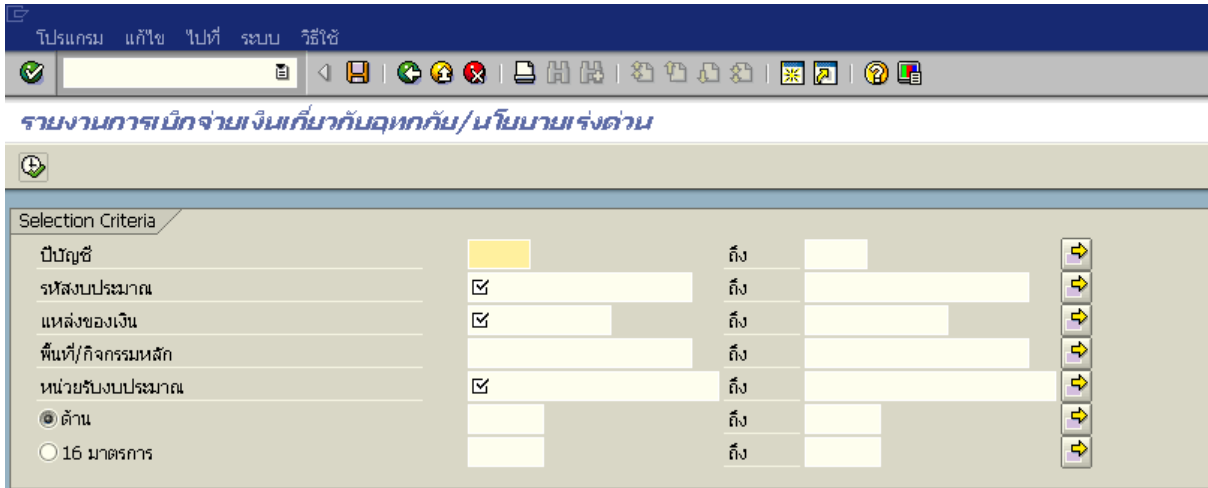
โปรแกรม แก้ไข ไปที่ ระบบ วิธีใช้

รายงานการเบิกจ่ายเงินเกี่ยวกับอุทกภัย/นโยบายเร่งด่วน

Selection Criteria

| | | | |
|---|---|---|---|
| ปีบัญชี | | ถึง | |
| รหัสงบประมาณ | ☑ | ถึง | |
| แหล่งของเงิน | ☑ | ถึง | |
| พื้นที่/กิจกรรมหลัก | | ถึง | |
| หน่วยรับงบประมาณ | ☑ | ถึง | |
| ◉ ด้าน | | ถึง | |
| ○ 16 มาตรการ | | ถึง | |